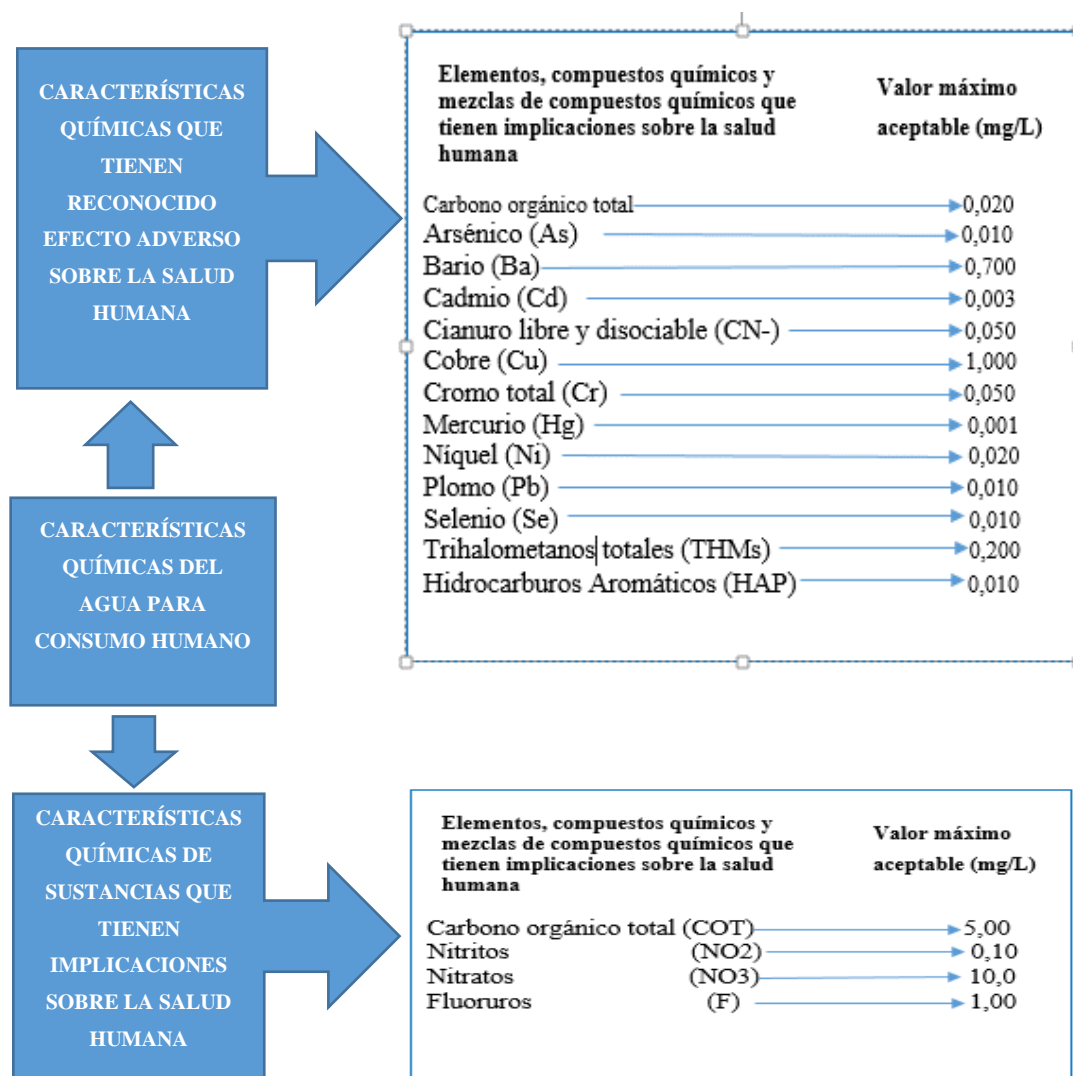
CARACTERÍSTICAS QUÍMICAS QUE TIENEN RECONOCIDO EFECTO ADVERSO SOBRE LA SALUD HUMANA

| Elementos, compuestos químicos y mezclas de compuestos químicos que tienen implicaciones sobre la salud humana | Valor máximo aceptable (mg/L) |
|---|---|
| Carbono orgánico total | 0,020 |
| Arsénico (As) | 0,010 |
| Bario (Ba) | 0,700 |
| Cadmio (Cd) | 0,003 |
| Cianuro libre y disociable (CN-) | 0,050 |
| Cobre (Cu) | 1,000 |
| Cromo total (Cr) | 0,050 |
| Mercurio (Hg) | 0,001 |
| Níquel (Ni) | 0,020 |
| Plomo (Pb) | 0,010 |
| Selenio (Se) | 0,010 |
| Trihalometanos totales (THMs) | 0,200 |
| Hidrocarburos Aromáticos (HAP) | 0,010 |

CARACTERÍSTICAS QUÍMICAS DEL AGUA PARA CONSUMO HUMANO

CARACTERÍSTICAS QUÍMICAS DE SUSTANCIAS QUE TIENEN IMPLICACIONES SOBRE LA SALUD HUMANA

| Elementos, compuestos químicos y mezclas de compuestos químicos que tienen implicaciones sobre la salud humana | Valor máximo aceptable (mg/L) |
|---|---|
| Carbono orgánico total (COT) | 5,00 |
| Nitritos (NO2) | 0,10 |
| Nitratos (NO3) | 10,0 |
| Fluoruros (F) | 1,00 |